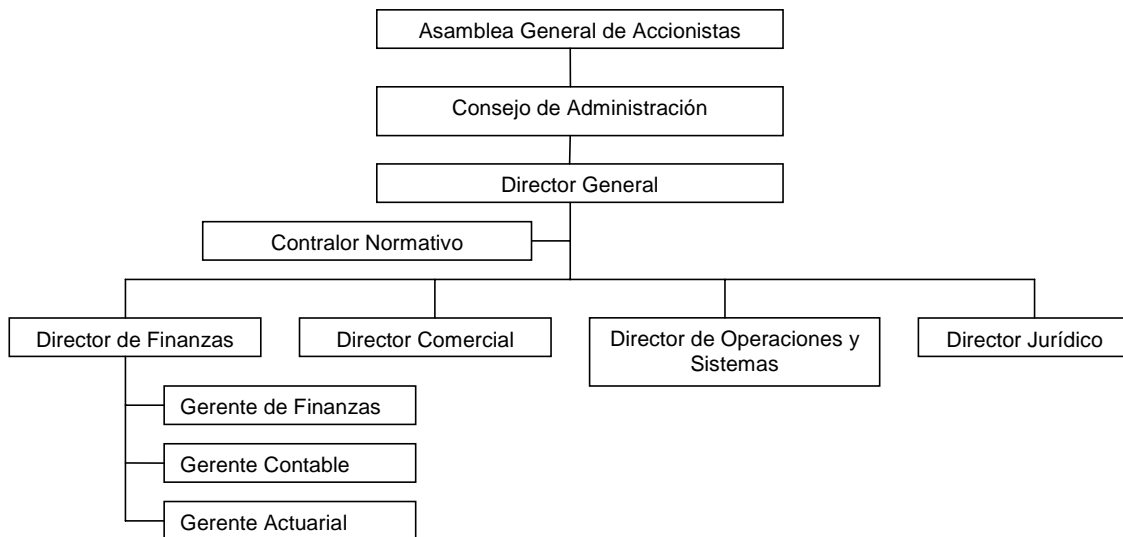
Asamblea General de Accionistas

Consejo de Administración

Director General

Contralor Normativo

Director de Finanzas

Director Comercial

Director de Operaciones y Sistemas

Director Jurídico

Gerente de Finanzas

Gerente Contable

Gerente Actuarial